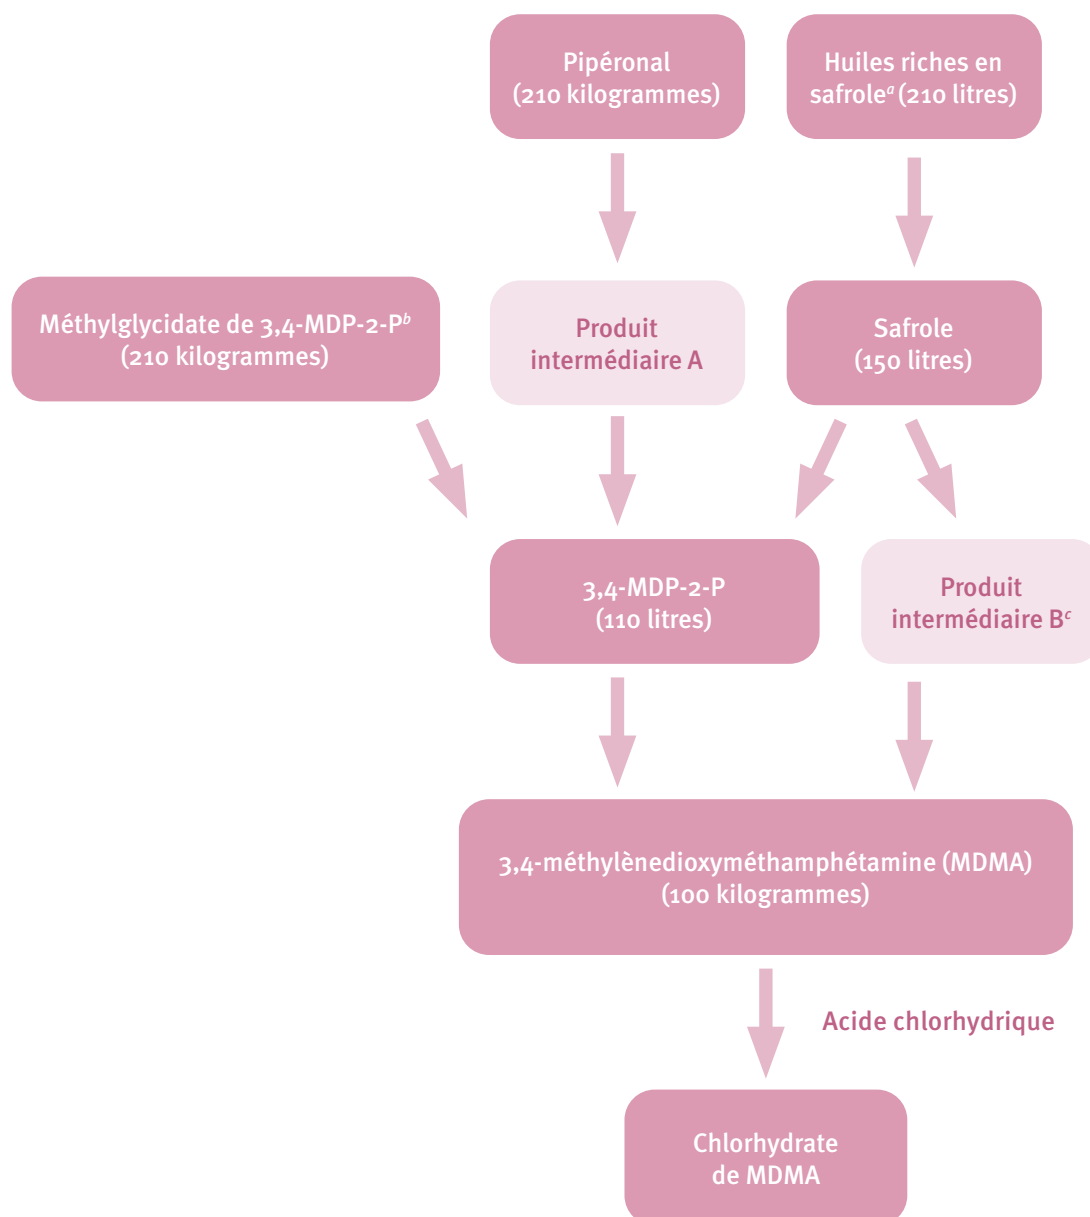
Pipéronal
(210 kilogrammes)

Huiles riches en safrole$^{a}$ (210 litres)

Méthylglycidate de 3,4-MDP-2-P$^{b}$
(210 kilogrammes)

Produit intermédiaire A

Safrole
(150 litres)

3,4-MDP-2-P
(110 litres)

Produit intermédiaire B$^{c}$

3,4-méthylènedioxyméthamphétamine (MDMA)
(100 kilogrammes)

Acide chlorhydrique

Chlorhydrate de MDMA